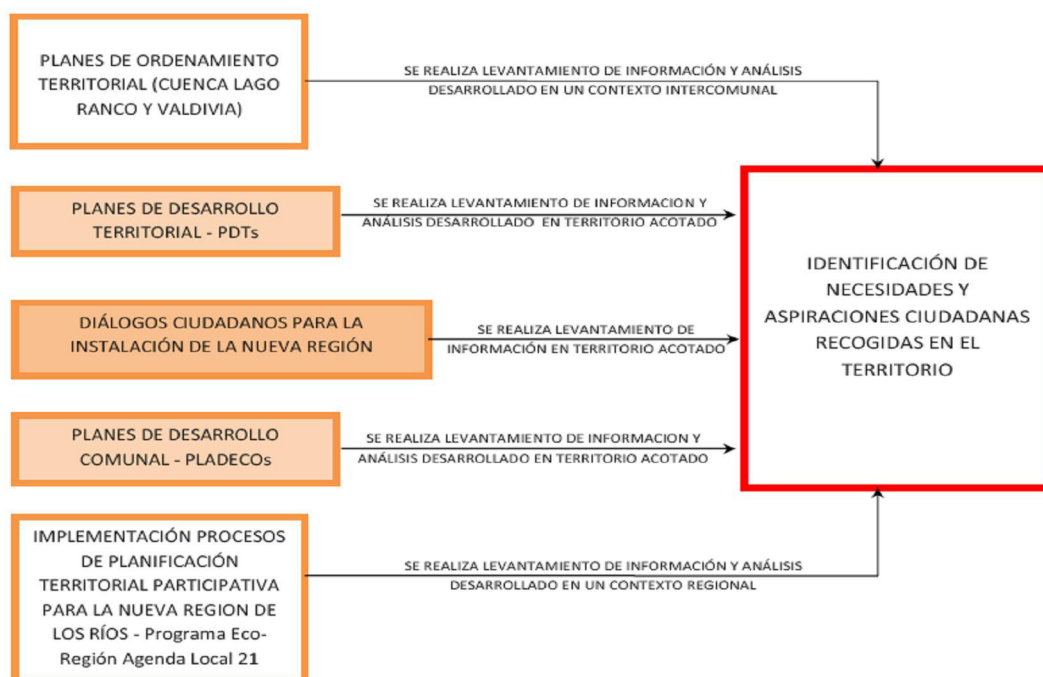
PLANES DE ORDENAMIENTO TERRITORIAL (CUENCA LAGO RANCO Y VALDIVIA)

SE REALIZA LEVANTAMIENTO DE INFORMACIÓN Y ANÁLISIS DESARROLLADO EN UN CONTEXTO INTERCOMUNAL

PLANES DE DESARROLLO TERRITORIAL - PDTs

SE REALIZA LEVANTAMIENTO DE INFORMACION Y ANÁLISIS DESARROLLADO EN TERRITORIO ACOTADO

DIÁLOGOS CIUDADANOS PARA LA INSTALACIÓN DE LA NUEVA REGIÓN

SE REALIZA LEVANTAMIENTO DE INFORMACIÓN EN TERRITORIO ACOTADO

PLANES DE DESARROLLO COMUNAL - PLADECOs

SE REALIZA LEVANTAMIENTO DE INFORMACION Y ANÁLISIS DESARROLLADO EN TERRITORIO ACOTADO

IMPLEMENTACIÓN PROCESOS DE PLANIFICACIÓN TERRITORIAL PARTICIPATIVA PARA LA NUEVA REGION DE LOS RÍOS - Programa Eco-Región Agenda Local 21

SE REALIZA LEVANTAMIENTO DE INFORMACIÓN Y ANÁLISIS DESARROLLADO EN UN CONTEXTO REGIONAL

IDENTIFICACIÓN DE NECESIDADES Y ASPIRACIONES CIUDADANAS RECOGIDAS EN EL TERRITORIO